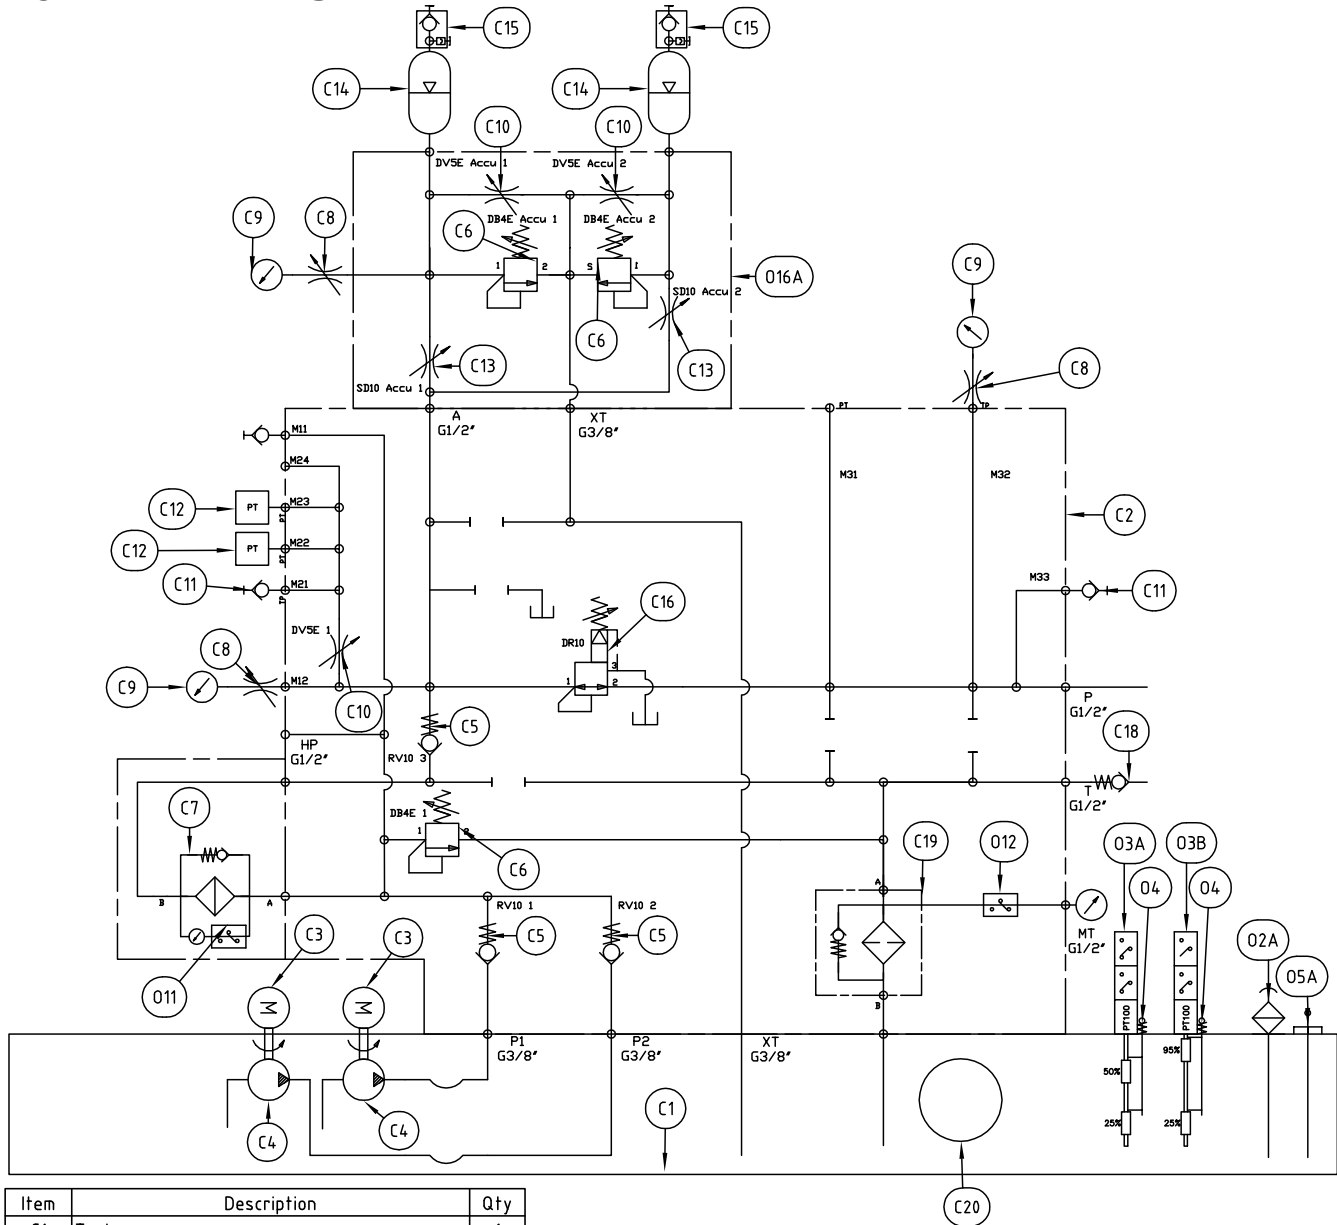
C15
C15
C14
C14
C10
C10
DV5E Accu 1
DV5E Accu 2
DB4E Accu 1
DB4E Accu 2
C9
C8
C6
1
2
S
1
O16A
C6
SD10 Accu 2
C9
C13
C13
SD10 Accu 1
C8
PT
TP
A
G1/2"
XT
G3/8"
M11
M24
M31
M32
C12
PT
M23
C2
C12
PT
M22
C11
M21
M33
C11
C16
DV5E 1
DR10
C8
3
C9
M12
1
2
C10
P
G1/2"
C5
HP
G1/2"
RV10 3
C18
T
G1/2"
C7
DB4E 1
1
2
C19
O12
O3A
O3B
C6
A
O4
O4
B
A
RV10 1
RV10 2
C5
C5
MT
G1/2"
O2A
C3
C3
O5A
O11
B
PT100
PT100
P1
G3/8"
P2
G3/8"
XT
G3/8"
50%
95%
C1
25%
25%
C4
C4
C20
| Item | Description | Qty |
|---|---|---|